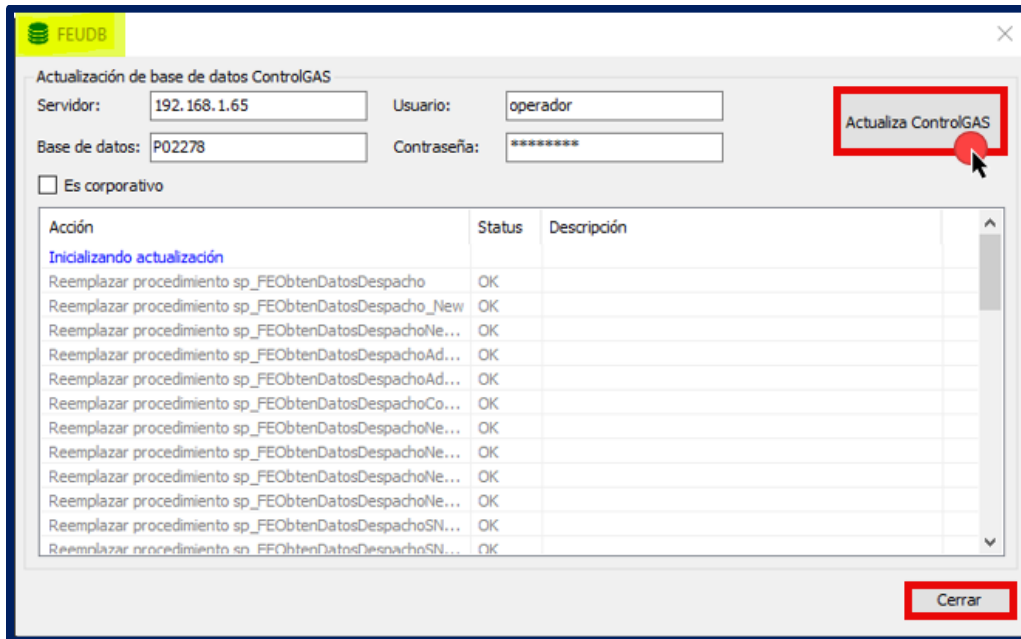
FEUDB

Actualización de base de datos ControlGAS

Servidor: 192.168.1.65
Usuario: operador
Base de datos: P02278
Contraseña: ********

Actualiza ControlGAS

Es corporativo

| Acción | Status | Descripción |
|---|---|---|
| Inicializando actualización | | |
| Reemplazar procedimiento sp_FEObtenDatosDespacho | OK | |
| Reemplazar procedimiento sp_FEObtenDatosDespacho_New | OK | |
| Reemplazar procedimiento sp_FEObtenDatosDespachoNe... | OK | |
| Reemplazar procedimiento sp_FEObtenDatosDespachoAd... | OK | |
| Reemplazar procedimiento sp_FEObtenDatosDespachoAd... | OK | |
| Reemplazar procedimiento sp_FEObtenDatosDespachoCo... | OK | |
| Reemplazar procedimiento sp_FEObtenDatosDespachoNe... | OK | |
| Reemplazar procedimiento sp_FEObtenDatosDespachoNe... | OK | |
| Reemplazar procedimiento sp_FEObtenDatosDespachoNe... | OK | |
| Reemplazar procedimiento sp_FEObtenDatosDespachoNe... | OK | |
| Reemplazar procedimiento sp_FEObtenDatosDespachoSN... | OK | |
| Reemplazar procedimiento sp_FEObtenDatosDespachoSN... | OK | |

Cerrar